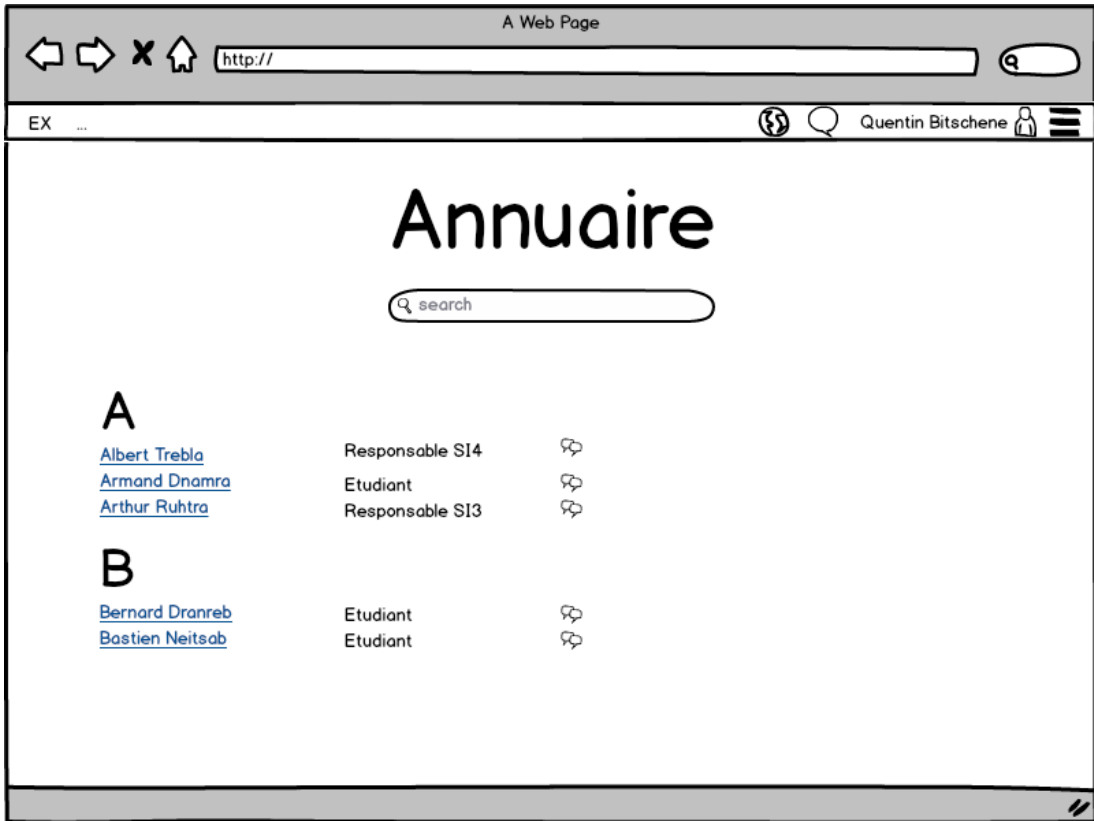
A Web Page

http://

EX ...

Quentin Bitschene

Annuaire

search

A

| | |
|---|---|
| Albert Trebla | Responsable SI4 |
| Armand Dnamra | Etudiant |
| Arthur Ruhtra | Responsable SI3 |

B

| | |
|---|---|
| Bernard Dranreb | Etudiant |
| Bastien Neitsab | Etudiant |